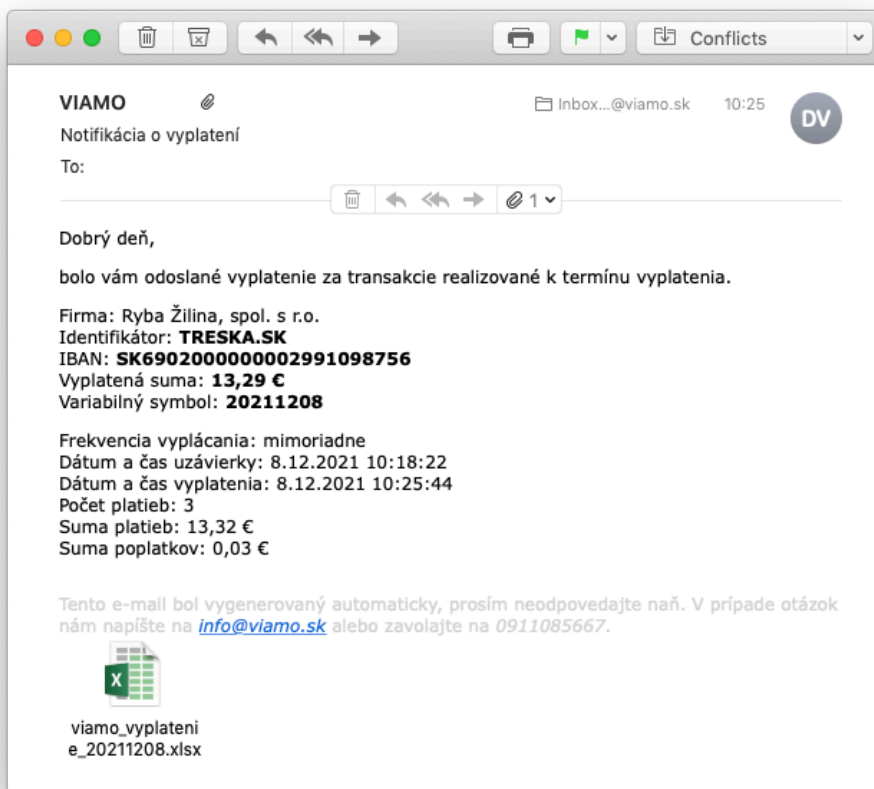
Conflicts

VIAMO

Inbox...@viamo.sk 10:25

DV

Notifikácia o vyplatení

To:

1

Dobrý deň,

bolo vám odoslané vyplatenie za transakcie realizované k termínu vyplatenia.

Firma: Ryba Žilina, spol. s r.o.
Identifikátor: **TRESKA.SK**
IBAN: **SK6902000000002991098756**
Vyplatená suma: **13,29 €**
Variabilný symbol: **20211208**

Frekvencia vyplácania: mimoriadne
Dátum a čas uzávierky: 8.12.2021 10:18:22
Dátum a čas vyplatenia: 8.12.2021 10:25:44
Počet platieb: 3
Suma platieb: 13,32 €
Suma poplatkov: 0,03 €

Tento e-mail bol vygenerovaný automaticky, prosím neodpovedajte naň. V prípade otázok nám napíšte na info@viamo.sk alebo zavolajte na 0911085667.

viamo_vyplatenie_20211208.xlsx